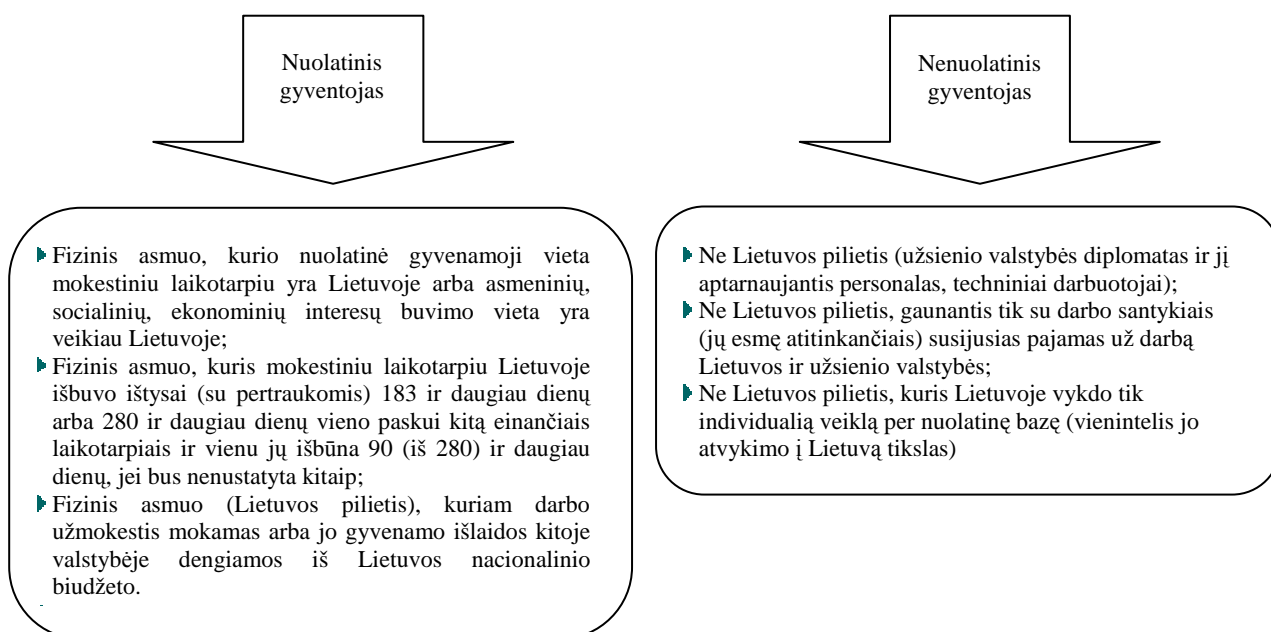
Nuolatinis gyventojas

Nenuolatinis gyventojas

Fizinis asmuo, kurio nuolatinė gyvenamoji vieta mokestiniu laikotarpiu yra Lietuvoje arba asmeninių, socialinių, ekonominių interesų buvimo vieta yra veikiau Lietuvoje;

Fizinis asmuo, kuris mokestiniu laikotarpiu Lietuvoje išbuvo ištysai (su pertraukomis) 183 ir daugiau dienų arba 280 ir daugiau dienų vieno paskui kitą einančiais laikotarpiais ir vienu jų išbūna 90 (iš 280) ir daugiau dienų, jei bus nenustatyta kitaip;

Fizinis asmuo (Lietuvos pilietis), kuriam darbo užmokestis mokamas arba jo gyvenamo išlaidos kitoje valstybėje dengiamos iš Lietuvos nacionalinio biudžeto.

Ne Lietuvos pilietis (užsienio valstybės diplomatas ir jį aptarnaujantis personalas, techniniai darbuotojai);

Ne Lietuvos pilietis, gaunantis tik su darbo santykiais (jų esmę atitinkančiais) susijusias pajamas už darbą Lietuvos ir užsienio valstybės;

Ne Lietuvos pilietis, kuris Lietuvoje vykdo tik individualią veiklą per nuolatinę bazę (vienintelis jo atvykimo į Lietuvą tikslas)